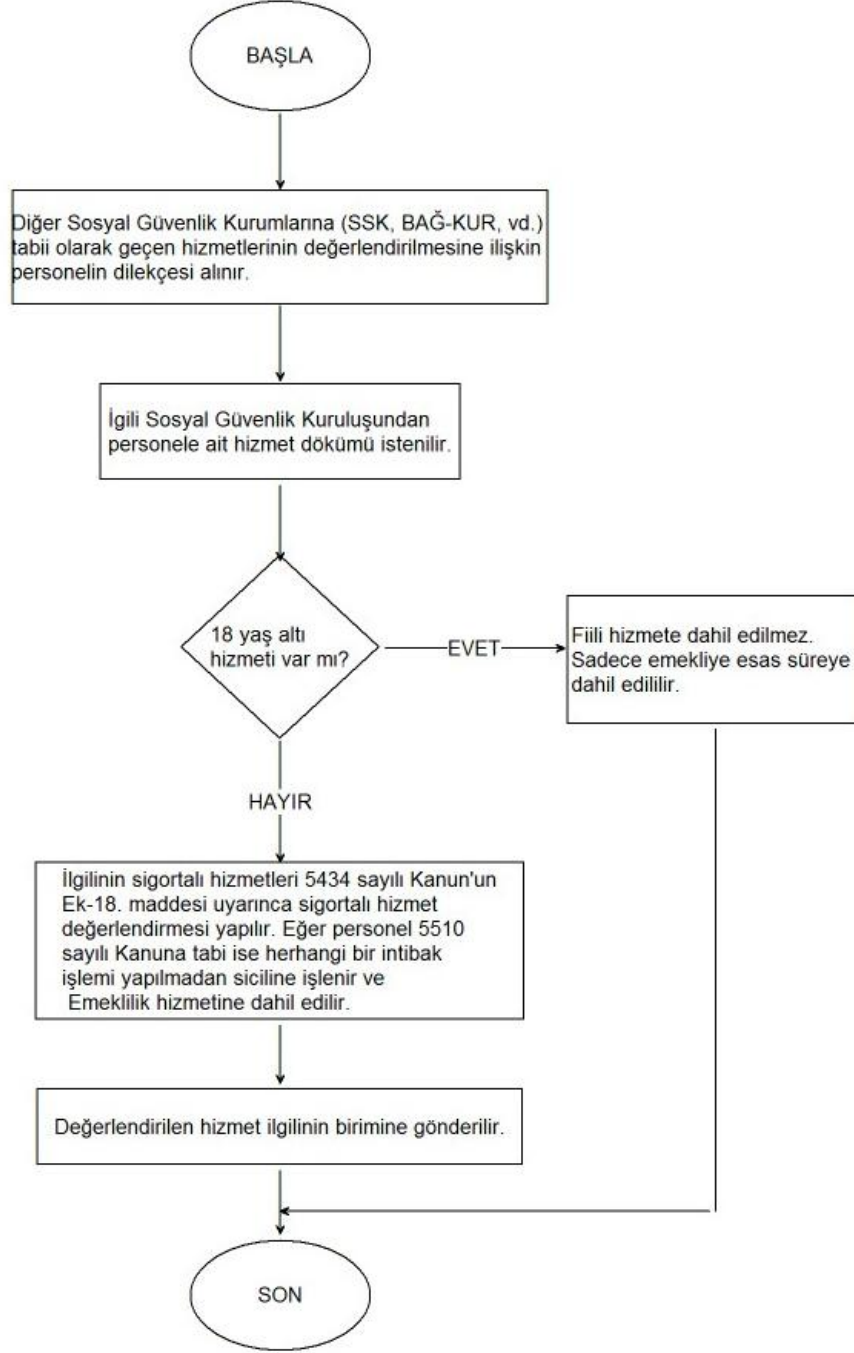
BAŞLA

Diğer Sosyal Güvenlik Kurumlarına (SSK, BAĞ-KUR, vd.) tabii olarak geçen hizmetlerinin değerlendirilmesine ilişkin personelin dilekçesi alınır.

İgili Sosyal Güvenlik Kuruluşundan personele ait hizmet dökümü istenilir.

18 yaş altı hizmeti var mı?

EVET

Fiili hizmete dahil edilmez. Sadece emekliye esas süreye dahil edililir.

HAYIR

İlgilinin sigortalı hizmetleri 5434 sayılı Kanun'un Ek-18. maddesi uyarınca sigortalı hizmet değerlendirmesi yapılır. Eğer personel 5510 sayılı Kanuna tabi ise herhangi bir intibak işlemi yapılmadan siciline işlenir ve Emeklilik hizmetine dahil edilir.

Değerlendirilen hizmet ilgilinin birimine gönderilir.

SON